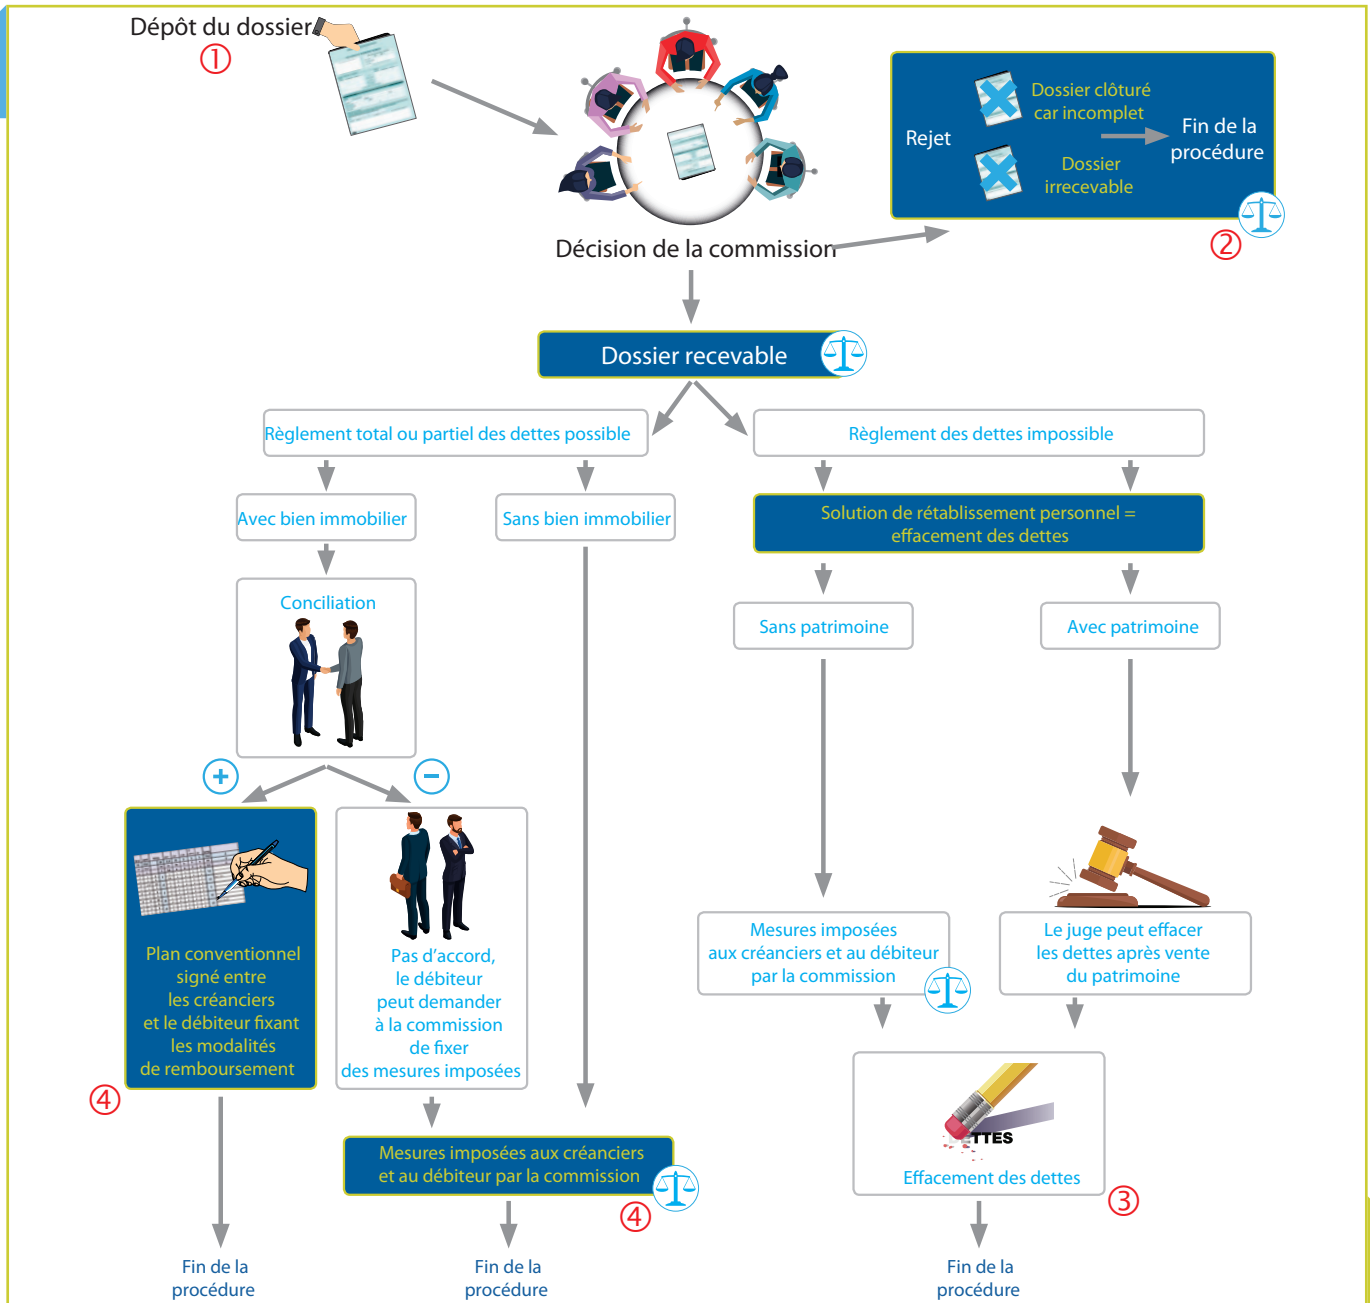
Dépôt du dossier
①

Décision de la commission

Rejet

Dossier clôturé car incomplet

Dossier irrecevable

Fin de la procédure

②

Dossier recevable

Règlement total ou partiel des dettes possible

Règlement des dettes impossible

Avec bien immobilier

Sans bien immobilier

Solution de rétablissement personnel = effacement des dettes

Conciliation

Sans patrimoine

Avec patrimoine

+

−

Plan conventionnel signé entre les créanciers et le débiteur fixant les modalités de remboursement

④

Pas d'accord, le débiteur peut demander à la commission de fixer des mesures imposées

Mesures imposées aux créanciers et au débiteur par la commission

Le juge peut effacer les dettes après vente du patrimoine

TTES

Effacement des dettes

③

Mesures imposées aux créanciers et au débiteur par la commission

④

Fin de la procédure

Fin de la procédure

Fin de la procédure